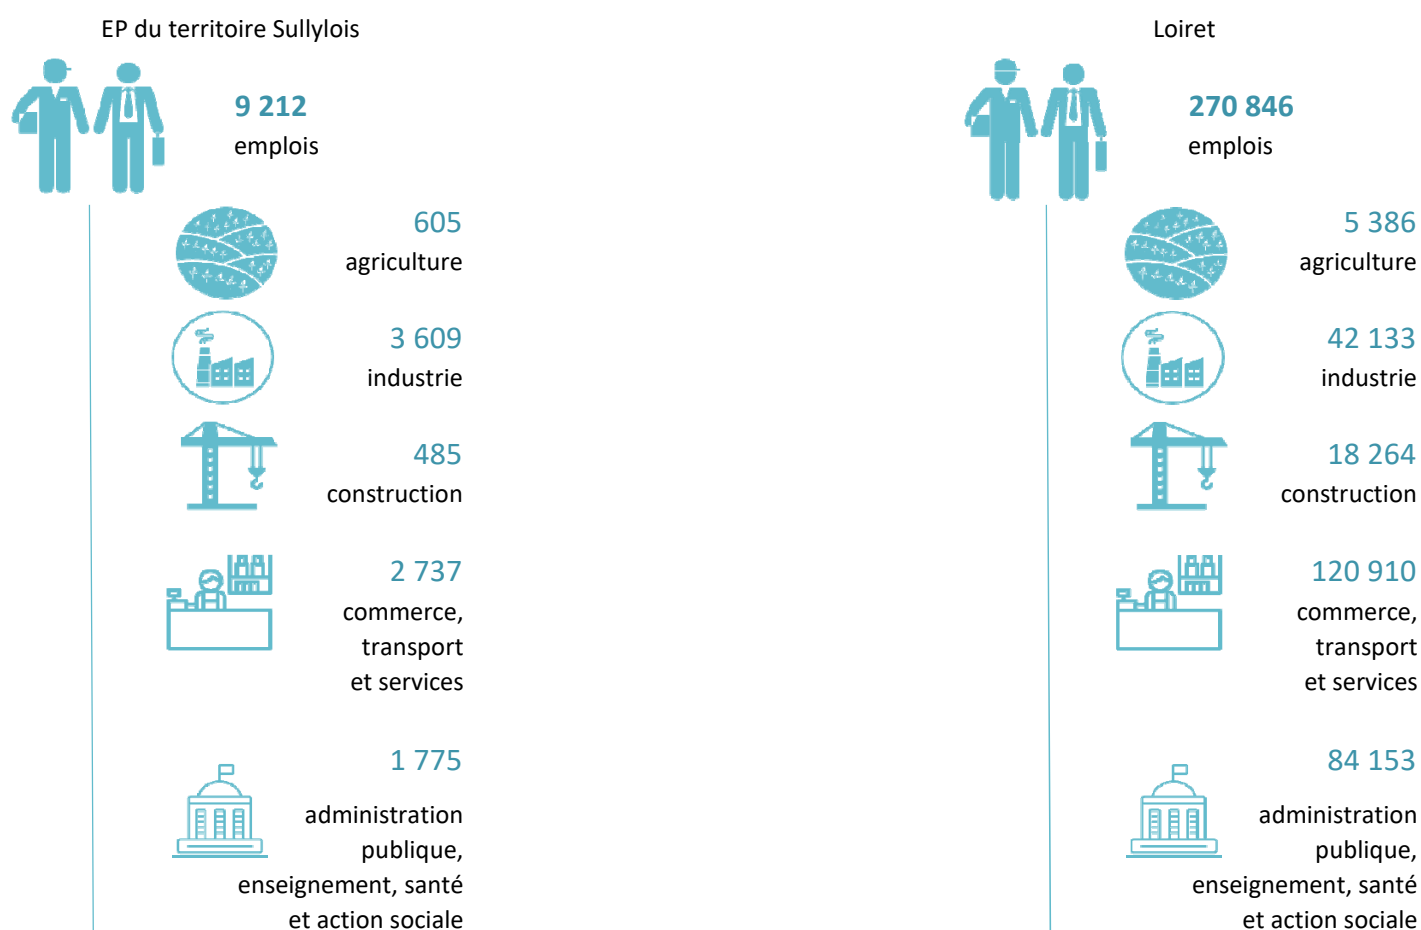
EP du territoire Sullylois

9 212
emplois

605
agriculture

3 609
industrie

485
construction

2 737
commerce, transport et services

1 775
administration publique, enseignement, santé et action sociale

Loiret

270 846
emplois

5 386
agriculture

42 133
industrie

18 264
construction

120 910
commerce, transport et services

84 153
administration publique, enseignement, santé et action sociale